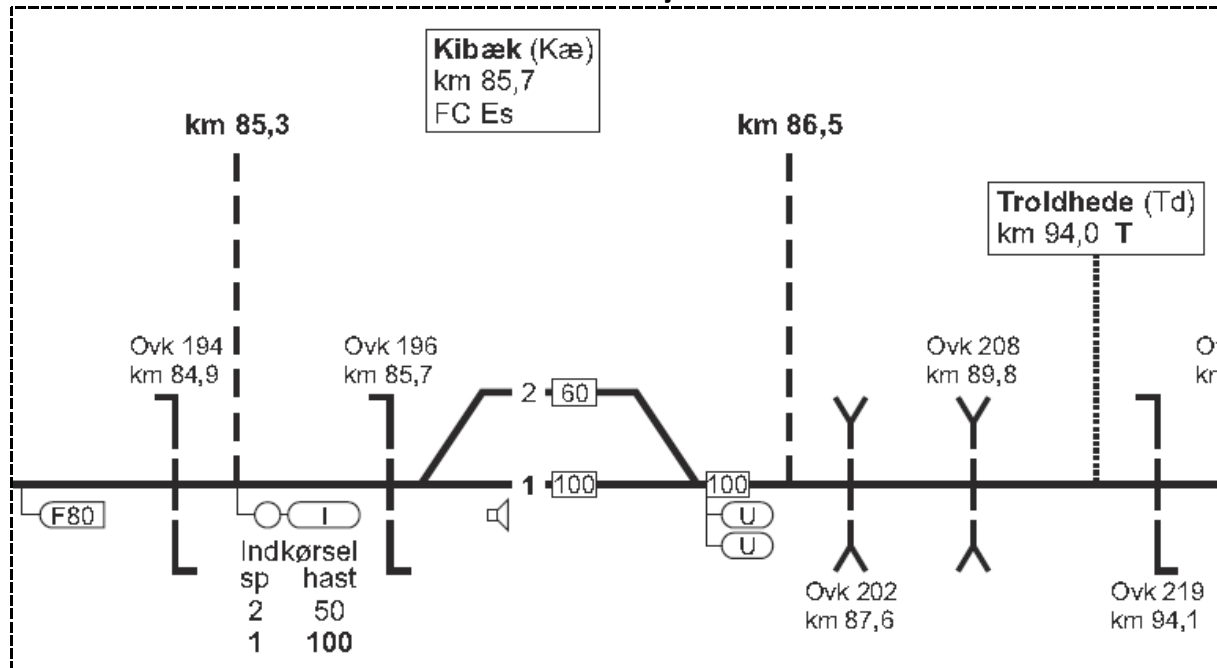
Kibæk (Kæ)
km 85,7
FC Es

km 85,3

km 86,5

Troldhede (Td)
km 94,0 **T**

Ovk 194
km 84,9

Ovk 196
km 85,7

Ovk 208
km 89,8

O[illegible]
k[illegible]

2 60

1 100

100

F80

I

U

U

Indkørsel
sp hast
2 50
1 100

Ovk 202
km 87,6

Ovk 219
km 94,1